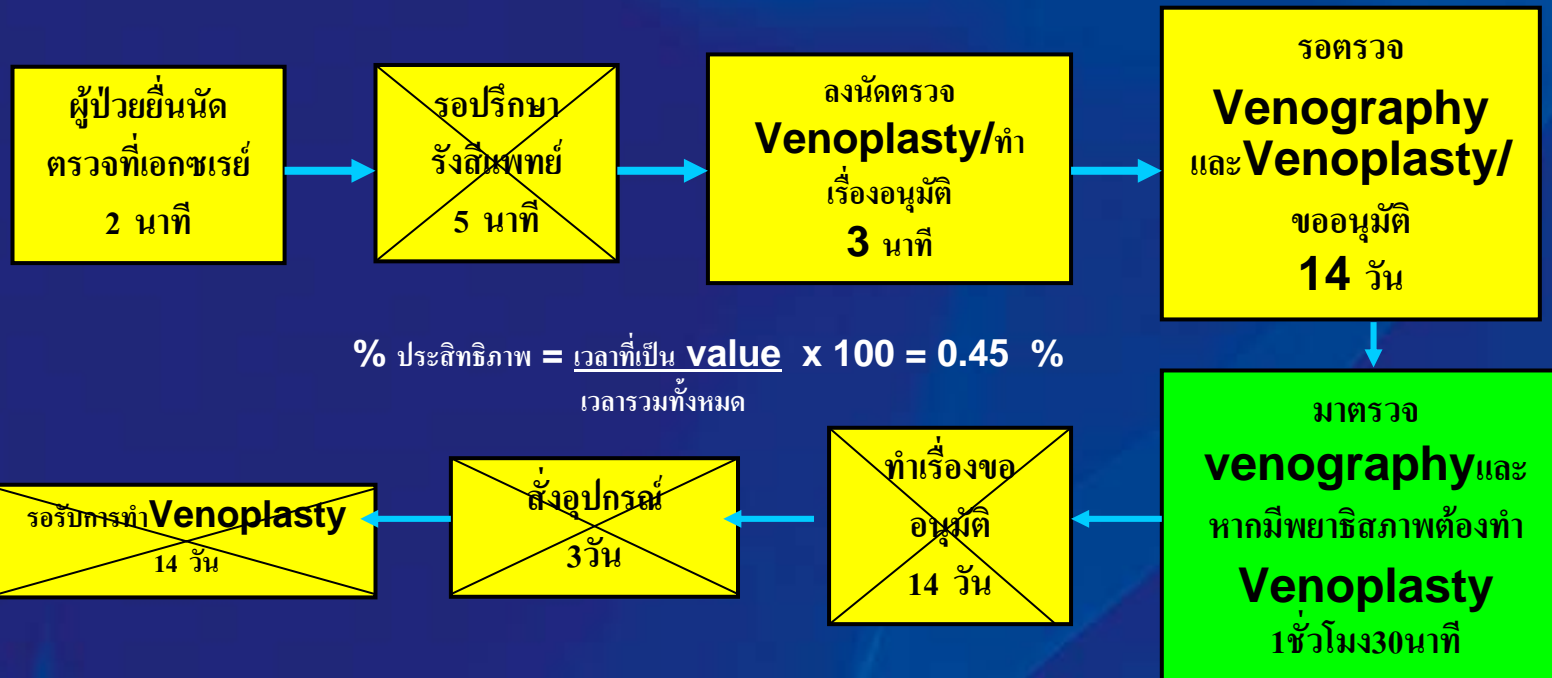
ผู้ป่วยยื่นนัดตรวจที่เอกซเรย์
2 นาที

รอปรึกษารังสีแพทย์
5 นาที

ลงนัดตรวจ
Venoplasty/ทำเรื่องอนุมัติ
3 นาที

รอตรวจ
Venography และVenoplasty/ขออนุมัติ
14 วัน

% ประสิทธิภาพ = $\frac{\text{เวลาที่เป็น value}}{\text{เวลารวมทั้งหมด}}$ x 100 = 0.45 %

มาตรวจ
venographyและหากมีพยาธิสภาพต้องทำ
Venoplasty
1ชั่วโมง30นาที

ทำเรื่องขออนุมัติ
14 วัน

สั่งอุปกรณ์
3วัน

รอรับการทำVenoplasty
14 วัน